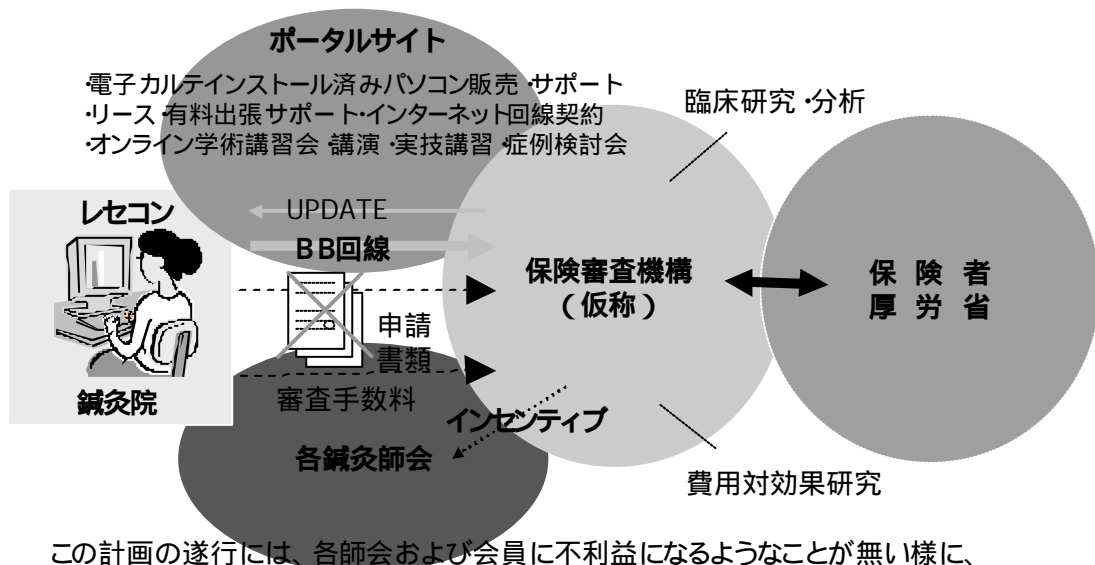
ポータルサイト

·電子カルテインストール済みパソコン販売 ·サポート
·リース ·有料出張サポート·インターネット回線契約
·オンライン学術講習会 講演 ·実技講習 ·症例検討会

臨床研究 ·分析

レセコン

UPDATE

BB回線

保険審査機構
（仮称）

保 険 者
厚 労 省

申請
書類

鍼灸院

審査手数料

インセンティブ

各鍼灸師会

費用対効果研究

この計画の遂行には、各師会および会員に不利益になるようなことが無い様に、